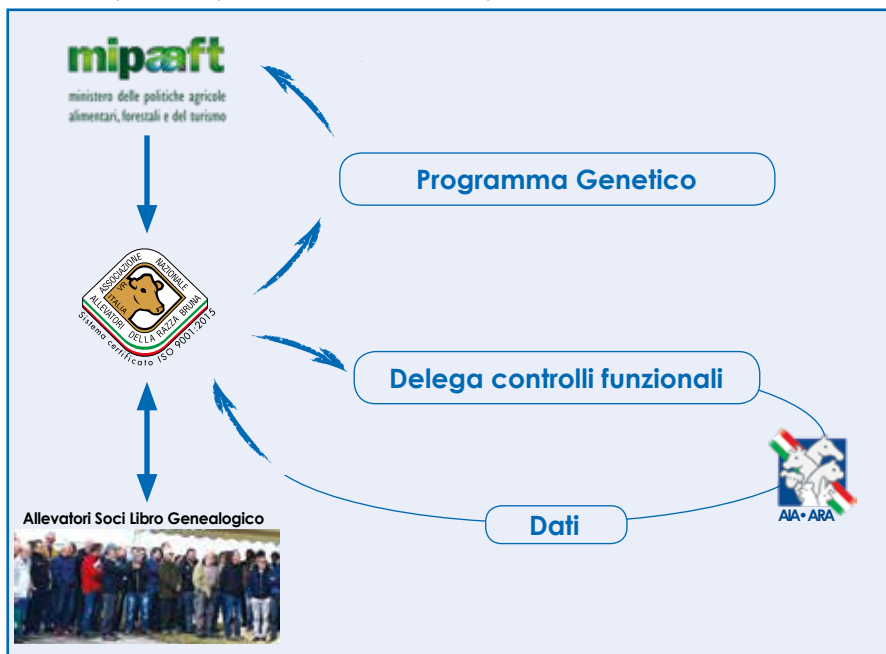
mipaaft
ministero delle politiche agricole alimentari, forestali e del turismo

Programma Genetico

ASSOCIAZIONE NAZIONALE ALLEVATORI DELLA RAZZA BRUNA ITALIANA
Sistema certificato ISO 9001:2015

Delega controlli funzionali

AIA • ARA

Dati

Allevatori Soci Libro Genealogico